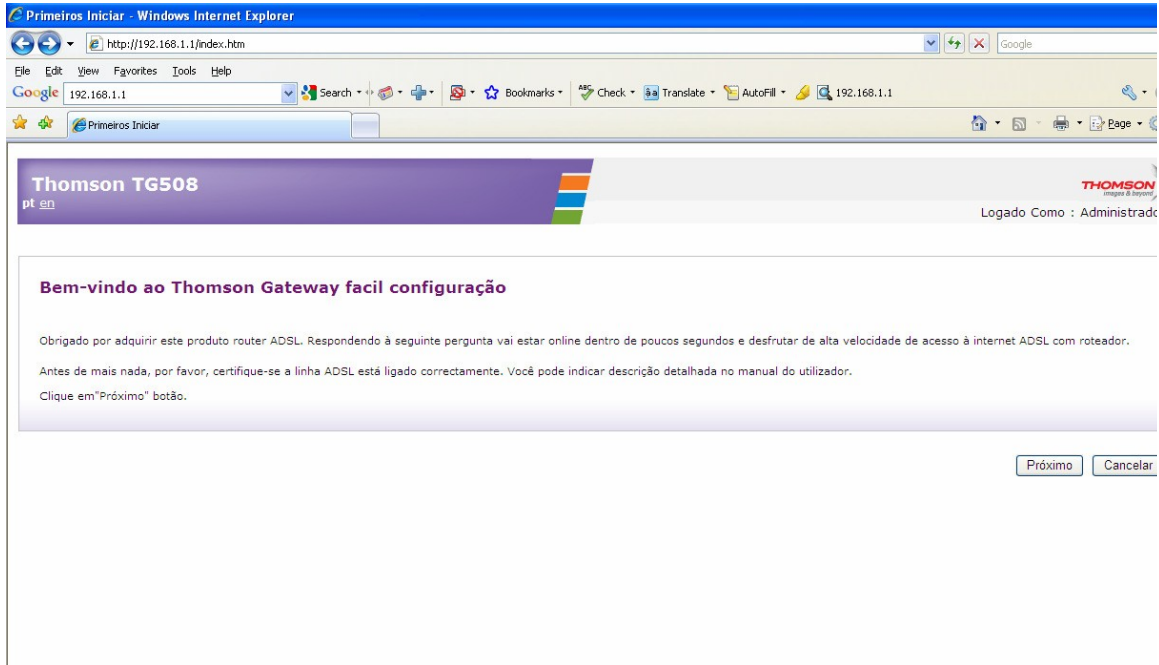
Primeiros Iniciar - Windows Internet Explorer

http://192.168.1.1/index.htm

Google

File Edit View Favorites Tools Help

Google 192.168.1.1

Search · Bookmarks · Check · Translate · AutoFill · 192.168.1.1

Primeiros Iniciar

Page ·

Thomson TG508

pt en

THOMSON images & beyond

Logado Como : Administrado

Bem-vindo ao Thomson Gateway facil configuração

Obrigado por adquirir este produto router ADSL. Respondendo à seguinte pergunta vai estar online dentro de poucos segundos e desfrutar de alta velocidade de acesso à internet ADSL com roteador.

Antes de mais nada, por favor, certifique-se a linha ADSL está ligado correctamente. Você pode indicar descrição detalhada no manual do utilizador.

Clique em"Próximo" botão.

Próximo Cancelar